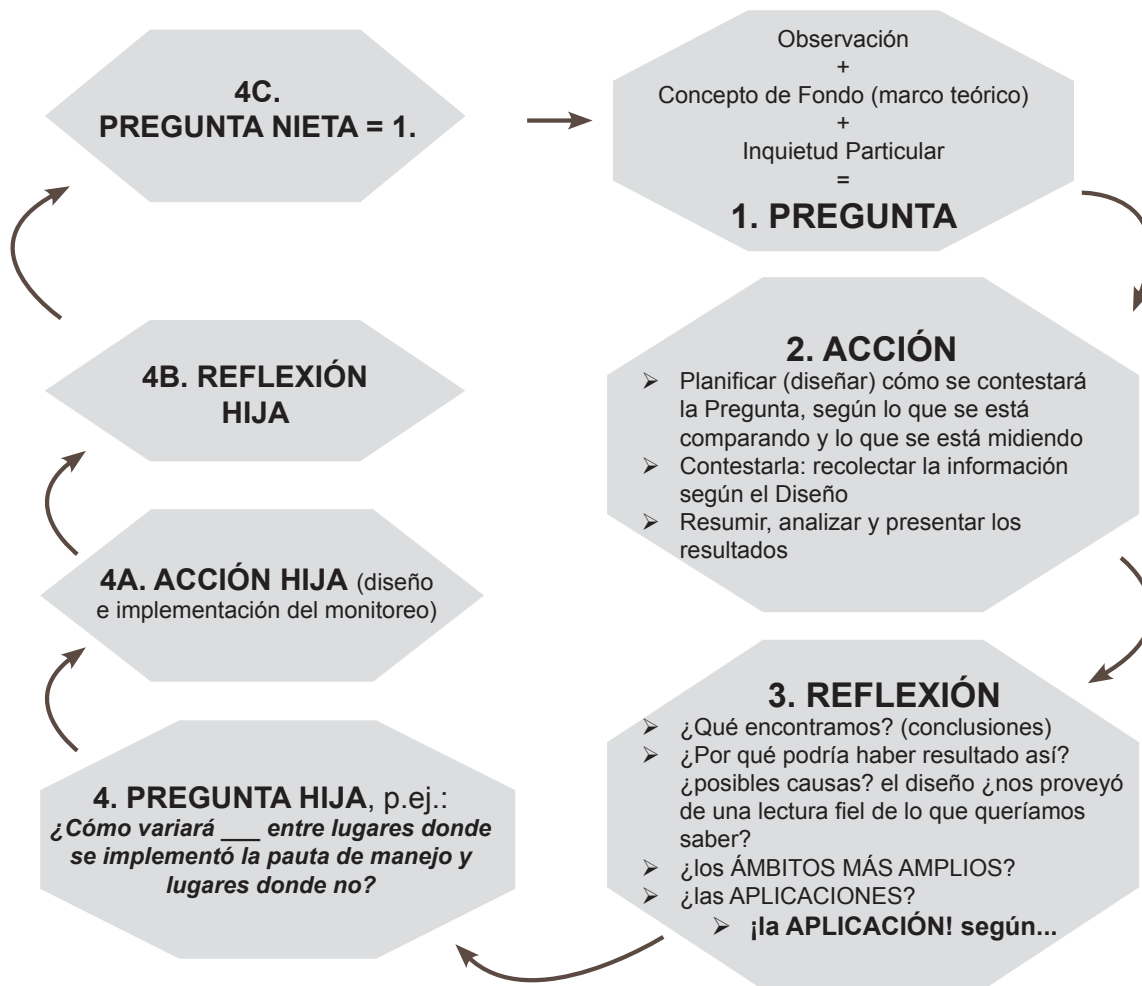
4C.
PREGUNTA NIETA = 1.

Observación
+
Concepto de Fondo (marco teórico)
+
Inquietud Particular
=
1. PREGUNTA

2. ACCIÓN
➢ Planificar (diseñar) cómo se contestará la Pregunta, según lo que se está comparando y lo que se está midiendo
➢ Contestarla: recolectar la información según el Diseño
➢ Resumir, analizar y presentar los resultados

3. REFLEXIÓN
➢ ¿Qué encontramos? (conclusiones)
➢ ¿Por qué podría haber resultado así? ¿posibles causas? el diseño ¿nos proveyó de una lectura fiel de lo que queríamos saber?
➢ ¿los ÁMBITOS MÁS AMPLIOS?
➢ ¿las APLICACIONES?
➢ ¡la APLICACIÓN! según...

4. PREGUNTA HIJA, p.ej.:
¿Cómo variará ___ entre lugares donde se implementó la pauta de manejo y lugares donde no?

4A. ACCIÓN HIJA (diseño e implementación del monitoreo)

4B. REFLEXIÓN HIJA